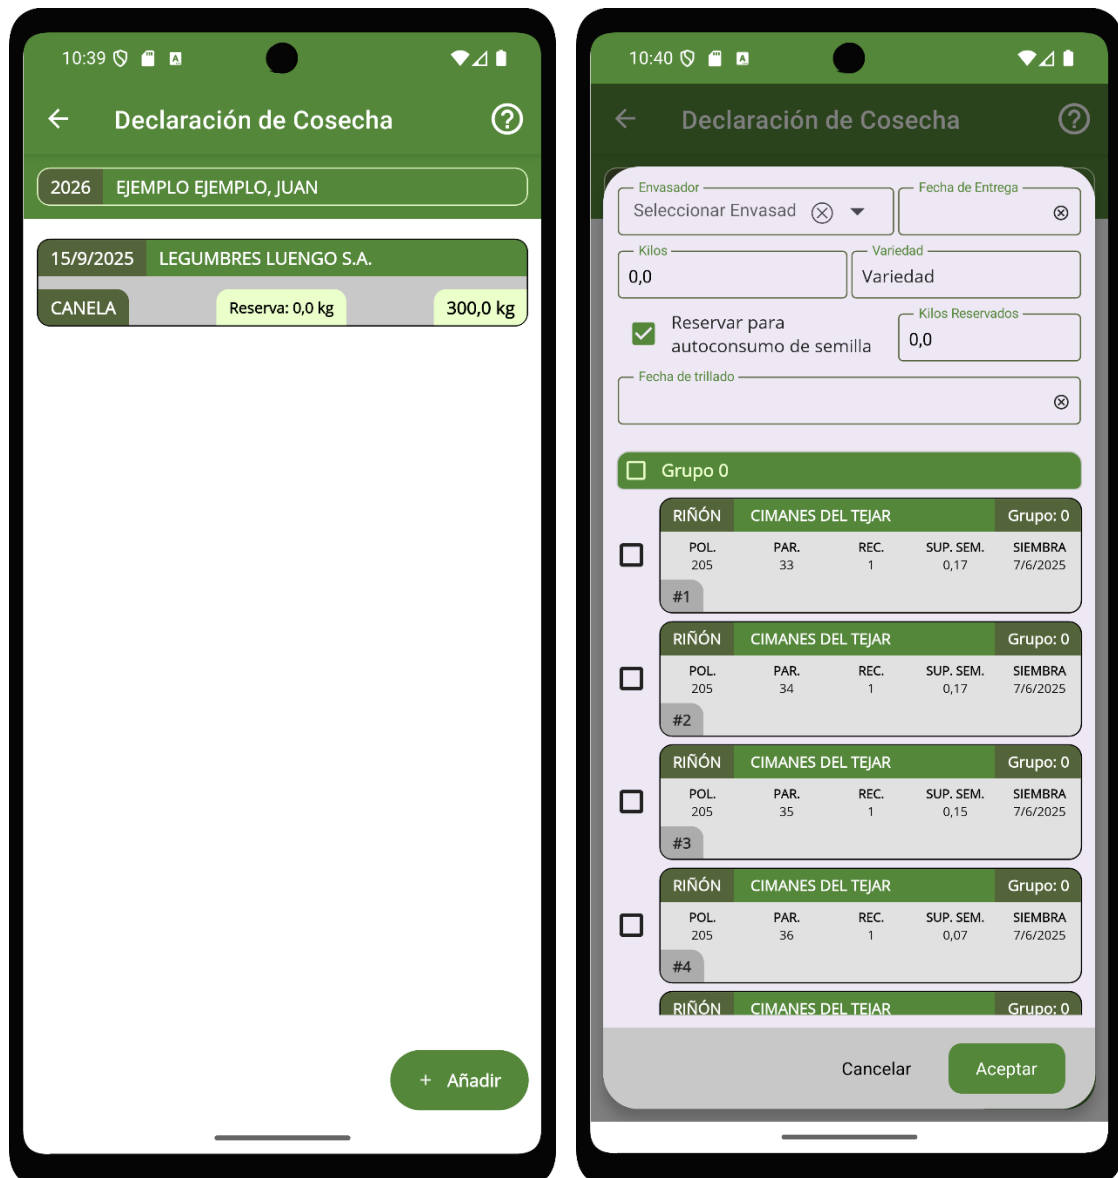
10:39

Declaración de Cosecha

2026 EJEMPLO EJEMPLO, JUAN

15/9/2025 LEGUMBRES LUENGO S.A.

CANELA Reserva: 0,0 kg 300,0 kg

+ Añadir

10:40

Declaración de Cosecha

Envasador
Seleccionar Envasad

Fecha de Entrega

Kilos
0,0

Variedad
Variedad

Reservar para autoconsumo de semilla

Kilos Reservados
0,0

Fecha de trillado

Grupo 0

RIÑÓN CIMANES DEL TEJAR Grupo: 0

| POL. | PAR. | REC. | SUP. SEM. | SIEMBRA |
|---|---|---|---|---|
| 205 | 33 | 1 | 0,17 | 7/6/2025 |

#1

RIÑÓN CIMANES DEL TEJAR Grupo: 0

| POL. | PAR. | REC. | SUP. SEM. | SIEMBRA |
|---|---|---|---|---|
| 205 | 34 | 1 | 0,17 | 7/6/2025 |

#2

RIÑÓN CIMANES DEL TEJAR Grupo: 0

| POL. | PAR. | REC. | SUP. SEM. | SIEMBRA |
|---|---|---|---|---|
| 205 | 35 | 1 | 0,15 | 7/6/2025 |

#3

RIÑÓN CIMANES DEL TEJAR Grupo: 0

| POL. | PAR. | REC. | SUP. SEM. | SIEMBRA |
|---|---|---|---|---|
| 205 | 36 | 1 | 0,07 | 7/6/2025 |

#4

RIÑÓN CIMANES DEL TEJAR Grupo: 0

Cancelar Aceptar